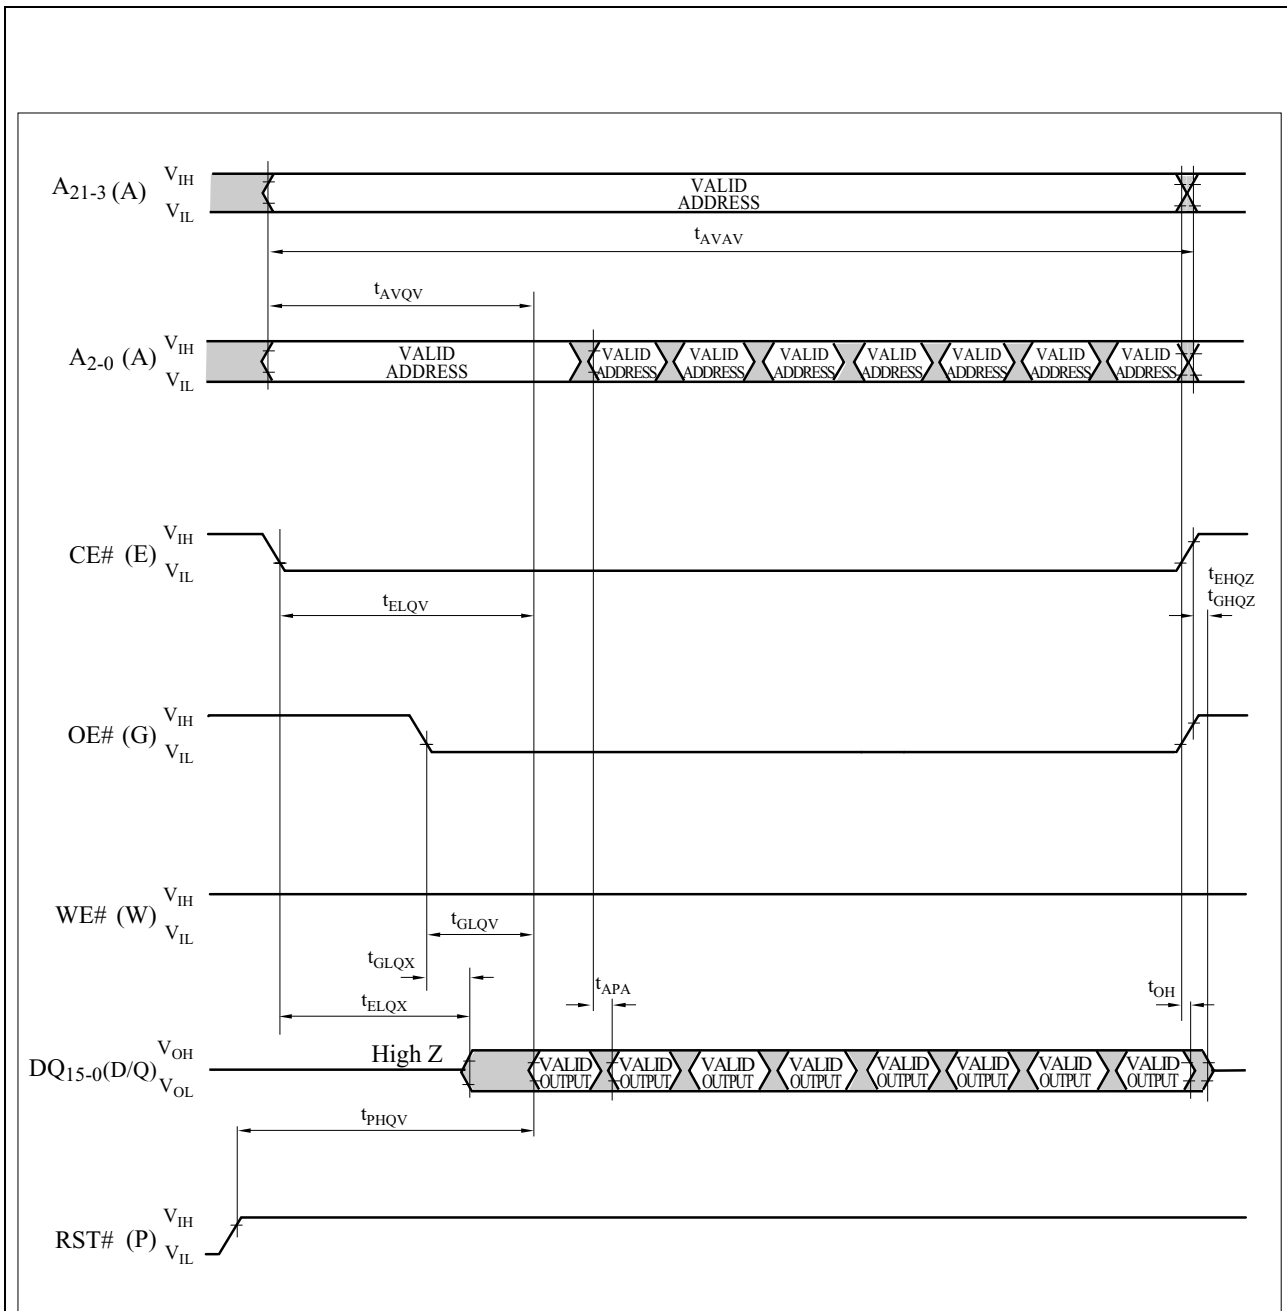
$A_{21-3}$ (A) $V_{IH}$ $V_{IL}$

VALID ADDRESS

$t_{AVAV}$

$t_{AVQV}$

$A_{2-0}$ (A) $V_{IH}$ $V_{IL}$

VALID ADDRESS

VALID ADDRESS VALID ADDRESS VALID ADDRESS VALID ADDRESS VALID ADDRESS VALID ADDRESS VALID ADDRESS

CE# (E) $V_{IH}$ $V_{IL}$

$t_{ELQV}$

$t_{EHQZ}$
$t_{GHQZ}$

OE# (G) $V_{IH}$ $V_{IL}$

WE# (W) $V_{IH}$ $V_{IL}$

$t_{GLQV}$

$t_{GLQX}$

$t_{ELQX}$

$t_{APA}$

$t_{OH}$

$DQ_{15-0}$(D/Q) $V_{OH}$ $V_{OL}$

High Z

VALID OUTPUT VALID OUTPUT VALID OUTPUT VALID OUTPUT VALID OUTPUT VALID OUTPUT VALID OUTPUT VALID OUTPUT

$t_{PHQV}$

RST# (P) $V_{IH}$ $V_{IL}$